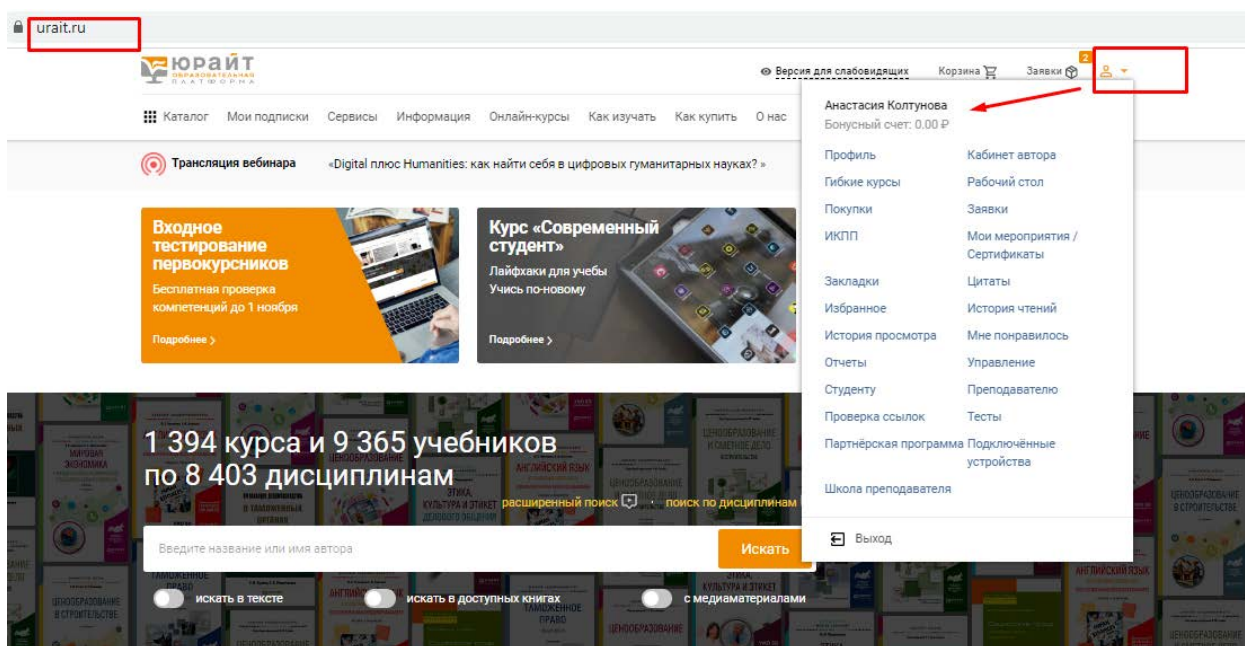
urait.ru

ЮРАЙТ
ОБРАЗОВАТЕЛЬНАЯ ПЛАТФОРМА

Версия для слабовидящих Корзина Заявки 2

Каталог Мои подписки Сервисы Информация Онлайн-курсы Как изучать Как купить О нас

Трансляция вебинара «Digital плюс Humanities: как найти себя в цифровых гуманитарных науках?»

Входное тестирование первокурсников
Бесплатная проверка компетенций до 1 ноября
Подробнее

Курс «Современный студент»
Лайфхаки для учебы
Учись по-новому
Подробнее

Анастасия Колтунова
Бонусный счет: 0.00 ₽

| Профиль | Кабинет автора |
|---|---|
| Гибкие курсы | Рабочий стол |
| Покупки | Заявки |
| ИКПП | Мои мероприятия / Сертификаты |
| Закладки | Цитаты |
| Избранное | История чтений |
| История просмотра | Мне понравилось |
| Отчеты | Управление |
| Студенту | Преподавателю |
| Проверка ссылок | Тесты |
| Партнёрская программа | Подключённые устройства |
| Школа преподавателя | |

Выход

1 394 курса и 9 365 учебников по 8 403 дисциплинам

расширенный поиск · поиск по дисциплинам

Введите название или имя автора
Искать

искать в тексте
искать в доступных книгах
с медиаматериалами